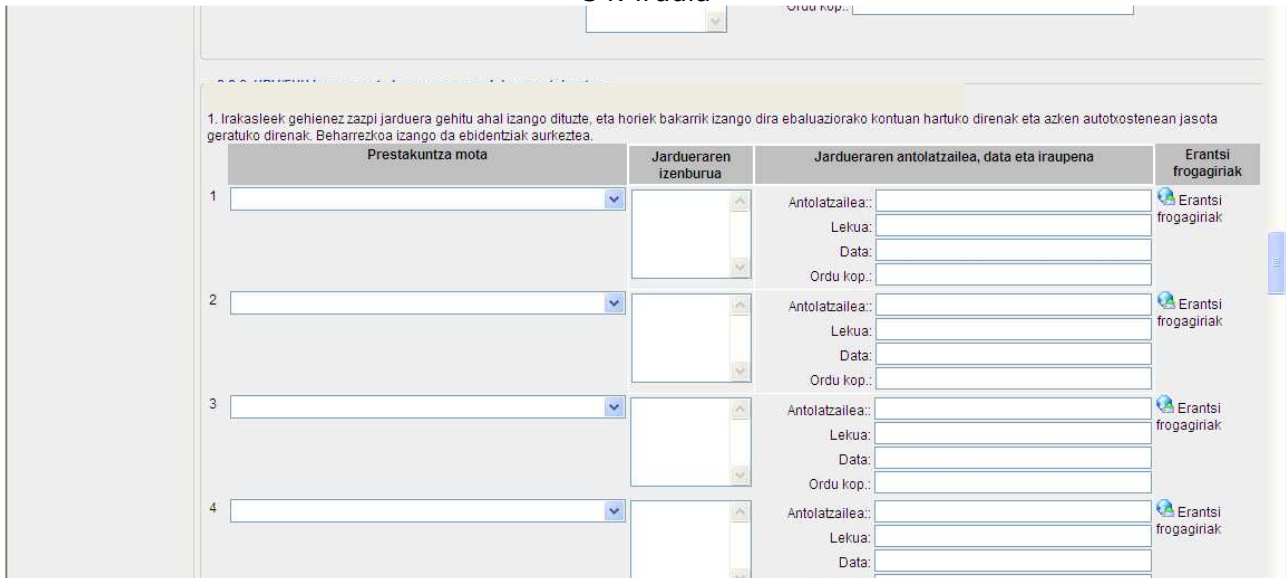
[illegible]

Ordu kop.:

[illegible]

1. Irakasleek gehienez zazpi jarduera gehitu ahal izango dituzte, eta horiek bakarrik izango dira ebaluaziorako kontuan hartuko direnak eta azken autotxostenean jasota geratuko direnak. Beharrezkoa izango da ebidentziak aurkeztea.

| | Prestakuntza mota | Jardueraren izenburua | Jardueraren antolatzailea, data eta iraupena | Erantsi frogagiriak |
|---|---|---|---|---|
| 1 | | | Antolatzailea:: Lekua: Data: Ordu kop.: | Erantsi frogagiriak |
| 2 | | | Antolatzailea:: Lekua: Data: Ordu kop.: | Erantsi frogagiriak |
| 3 | | | Antolatzailea:: Lekua: Data: Ordu kop.: | Erantsi frogagiriak |
| 4 | | | Antolatzailea:: Lekua: Data: | Erantsi frogagiriak |